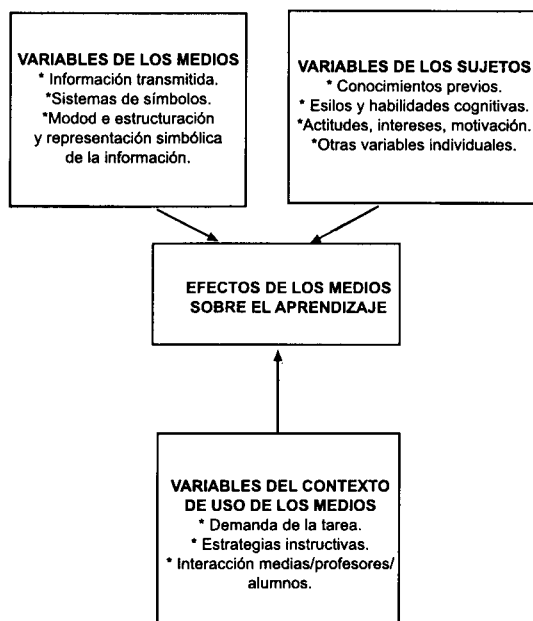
VARIABLES DE LOS MEDIOS
* Información transmitida.
*Sistemas de símbolos.
*Modod e estructuración y representación simbólica de la información.

VARIABLES DE LOS SUJETOS
* Conocimientos previos.
* Esilos y habilidades cognitivas.
*Actitudes, intereses, motivación.
*Otras variables individuales.

EFECTOS DE LOS MEDIOS SOBRE EL APRENDIZAJE

VARIABLES DEL CONTEXTO DE USO DE LOS MEDIOS
* Demanda de la tarea.
* Estrategias instructivas.
* Interacción medias/profesores/alumnos.